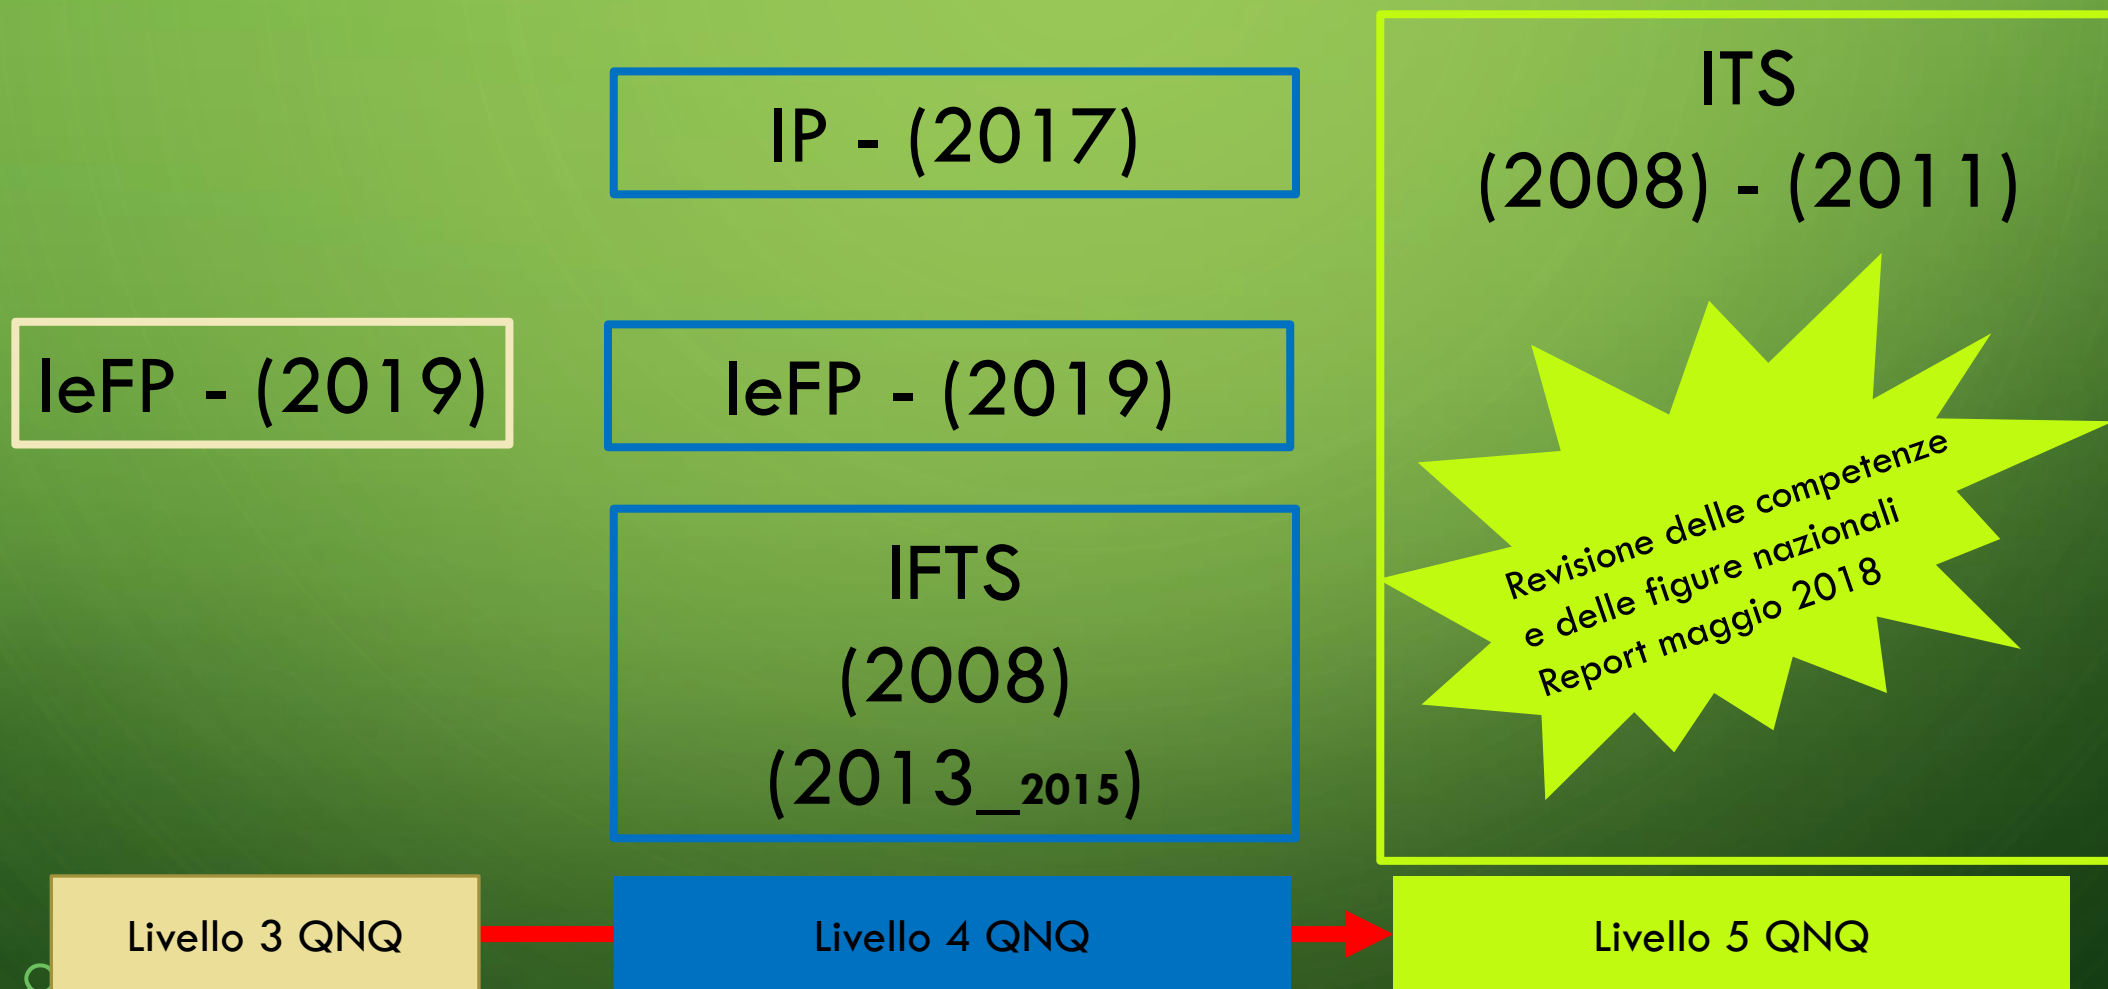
IP - (2017)

ITS
(2008) - (2011)

IeFP - (2019)

IeFP - (2019)

Revisione delle competenze e delle figure nazionali Report maggio 2018

IFTS
(2008)
(2013_2015)

Livello 3 QNQ

Livello 4 QNQ

Livello 5 QNQ